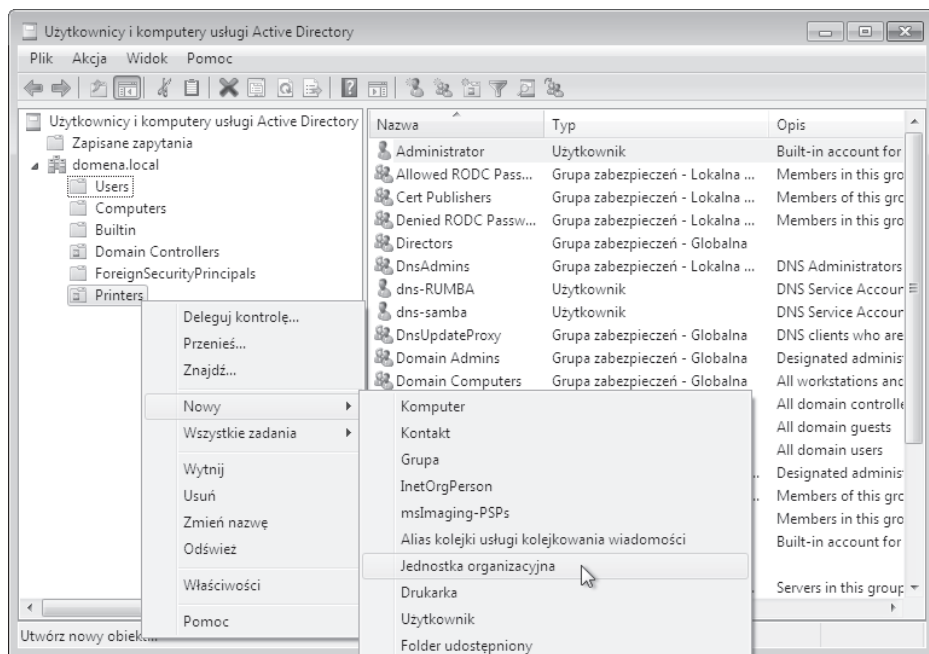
Użytkownicy i komputery usługi Active Directory

Plik Akcja Widok Pomoc

Użytkownicy i komputery usługi Active Directory
Zapisane zapytania
domena.local
Users
Computers
Builtin
Domain Controllers
ForeignSecurityPrincipals
Printers

| Nazwa | Typ | Opis |
|---|---|---|
| Administrator | Użytkownik | Built-in account for |
| Allowed RODC Pass... | Grupa zabezpieczeń - Lokalna ... | Members in this gro |
| Cert Publishers | Grupa zabezpieczeń - Lokalna ... | Members of this gro |
| Denied RODC Passw... | Grupa zabezpieczeń - Lokalna ... | Members in this gro |
| Directors | Grupa zabezpieczeń - Globalna | |
| DnsAdmins | Grupa zabezpieczeń - Lokalna ... | DNS Administrators |
| dns-RUMBA | Użytkownik | DNS Service Accour |
| dns-samba | Użytkownik | DNS Service Accour |
| DnsUpdateProxy | Grupa zabezpieczeń - Globalna | DNS clients who are |
| Domain Admins | Grupa zabezpieczeń - Globalna | Designated adminis |
| Domain Computers | Grupa zabezpieczeń - Globalna | All workstations and |
| | | All domain controlle |
| | | All domain guests |
| | | All domain users |
| | | Designated adminis |
| | | Members of this gro |
| | | Members in this gro |
| | | Built-in account for |
| | | Servers in this group |

Deleguj kontrolę...
Przenieś...
Znajdź...
Nowy
Wszystkie zadania
Wytnij
Usuń
Zmień nazwę
Odśwież
Właściwości
Pomoc

Komputer
Kontakt
Grupa
InetOrgPerson
msImaging-PSPs
Alias kolejki usługi kolejkowania wiadomości
Jednostka organizacyjna
Drukarka
Użytkownik
Folder udostępniony

Utwórz nowy obiekt...